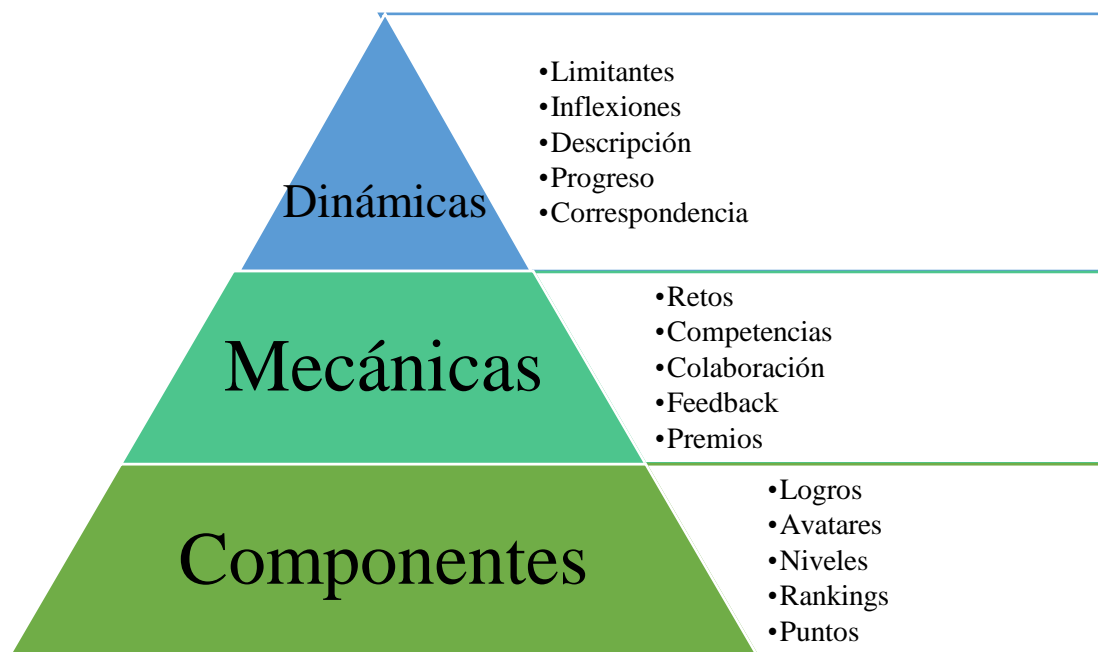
Dinámicas

•Limitantes
•Inflexiones
•Descripción
•Progreso
•Correspondencia

Mecánicas

•Retos
•Competencias
•Colaboración
•Feedback
•Premios

Componentes

•Logros
•Avatares
•Niveles
•Rankings
•Puntos